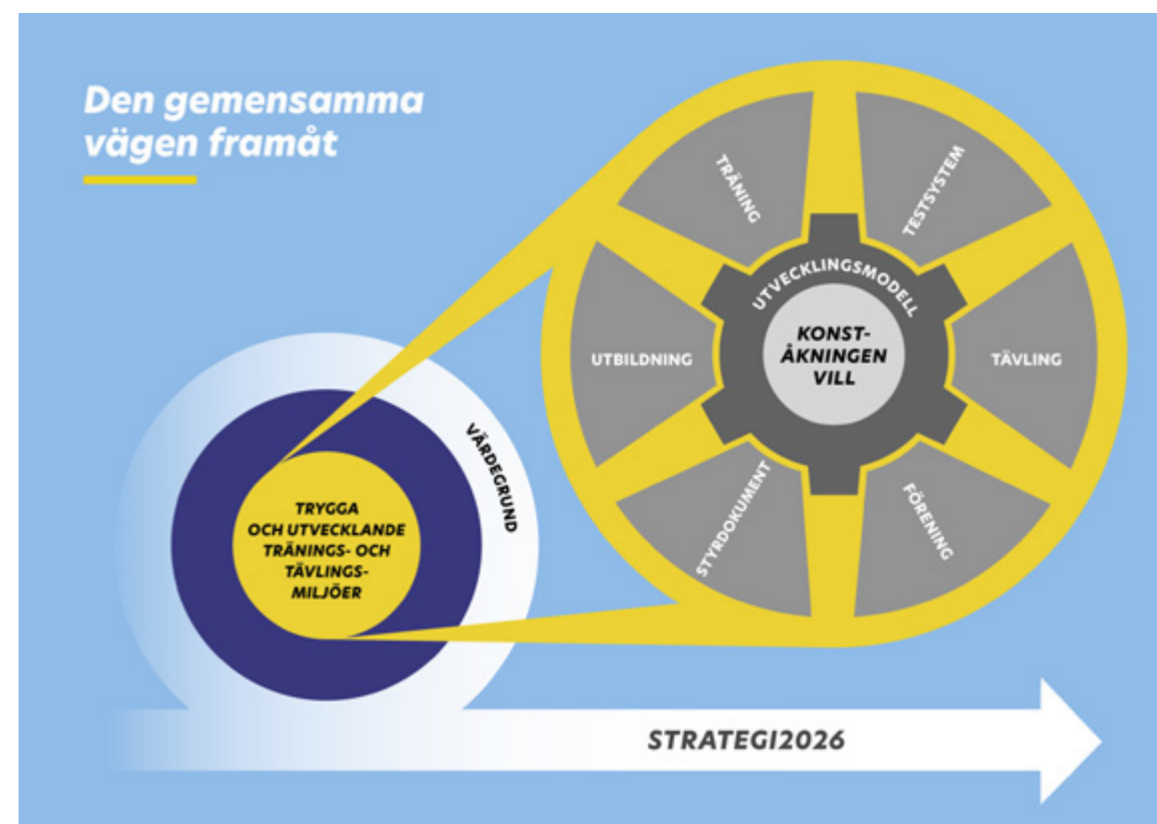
Den gemensamma vägen framåt

TRÄNING
TESTSYSTEM
UTVECKLINGSMODELL
KONST-
ÅKNINGEN
VILL
UTBILDNING
TÄVLING
STYRDOKUMENT
FÖRENING

VÄRDEGRUND
TRYGGA
OCH UTVECKLANDE
TRÄNINGS- OCH
TÄVLINGS-
MILJÖER

STRATEGI2026